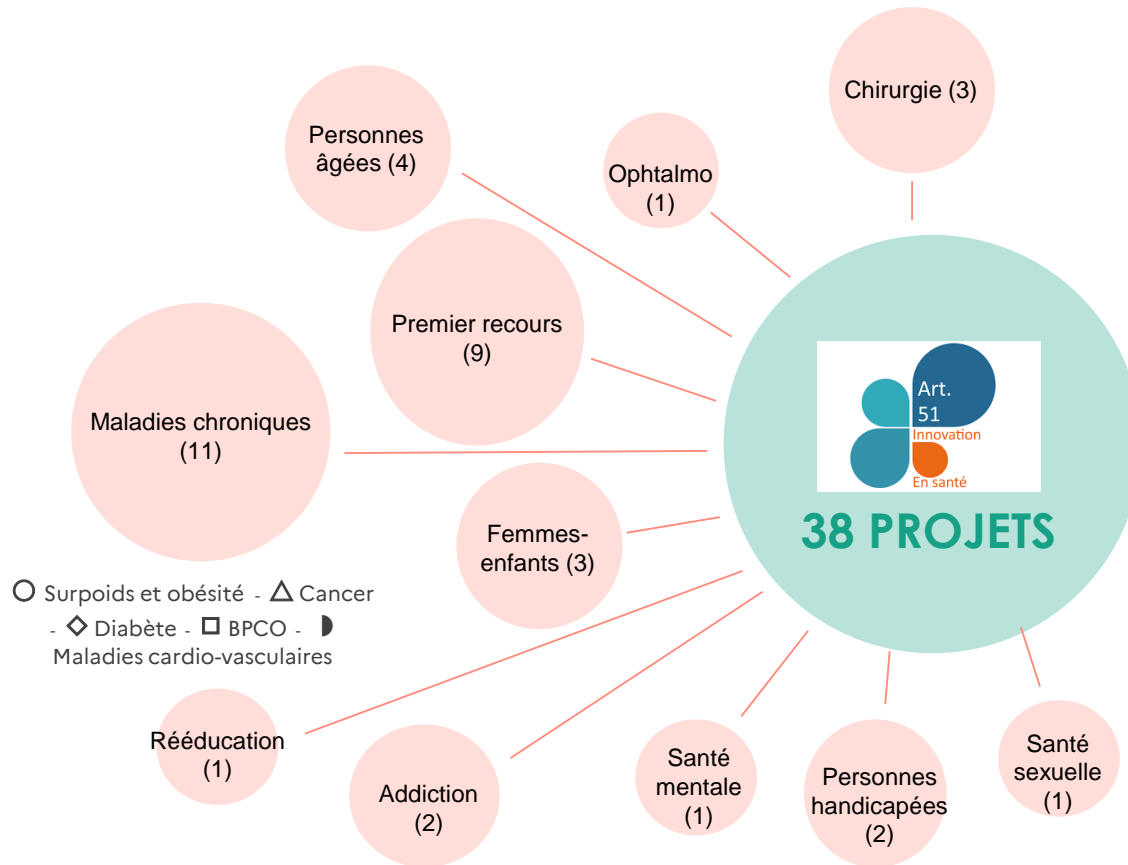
Chirurgie (3)

Personnes âgées (4)

Ophtalmo (1)

Premier recours (9)

Art. 51 Innovation En santé

38 PROJETS

Maladies chroniques (11)

Femmes-enfants (3)

○ Surpoids et obésité - △ Cancer - ◇ Diabète - □ BPCO - ◗ Maladies cardio-vasculaires

Rééducation (1)

Addiction (2)

Santé mentale (1)

Personnes handicapées (2)

Santé sexuelle (1)